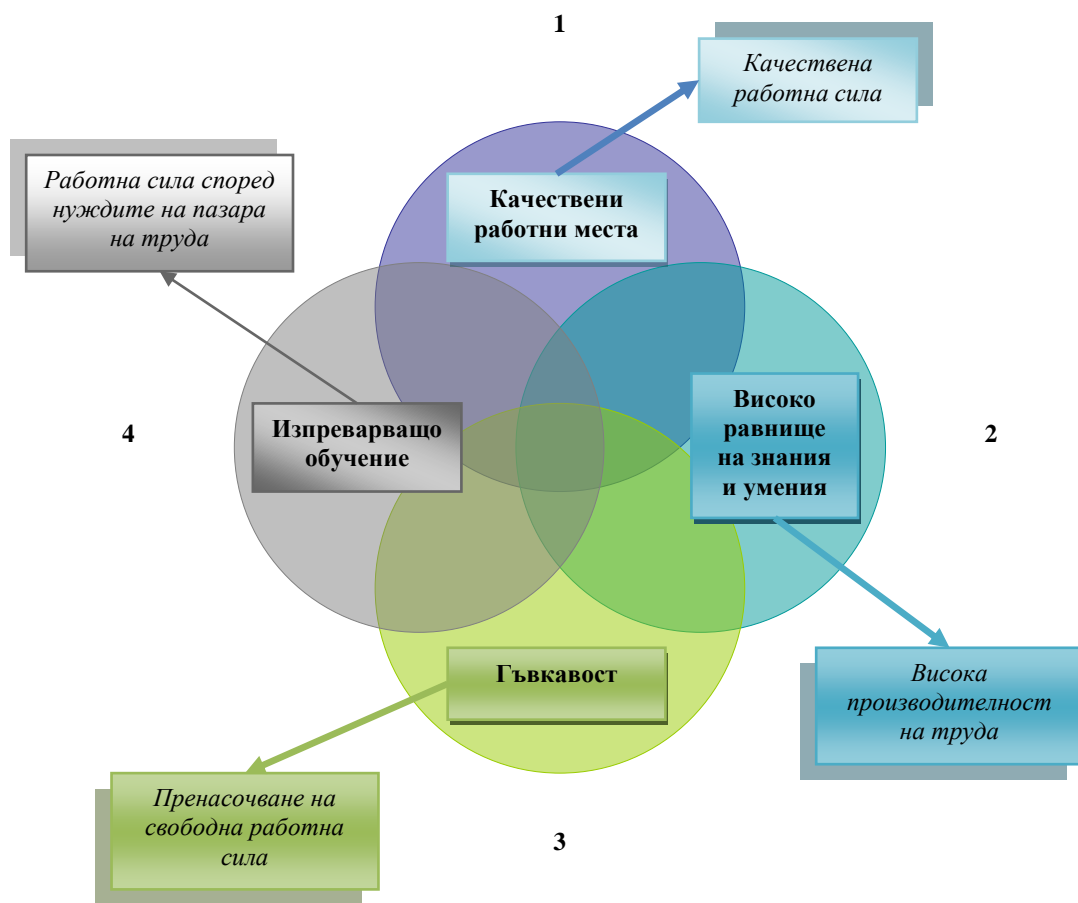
1

Качествена работна сила

Работна сила според нуждите на пазара на труда

Качествени работни места

4

Изпреварващо обучение

Високо равнище на знания и умения

2

Гъвкавост

Висока производителност на труда

Пренасочване на свободна работна сила

3